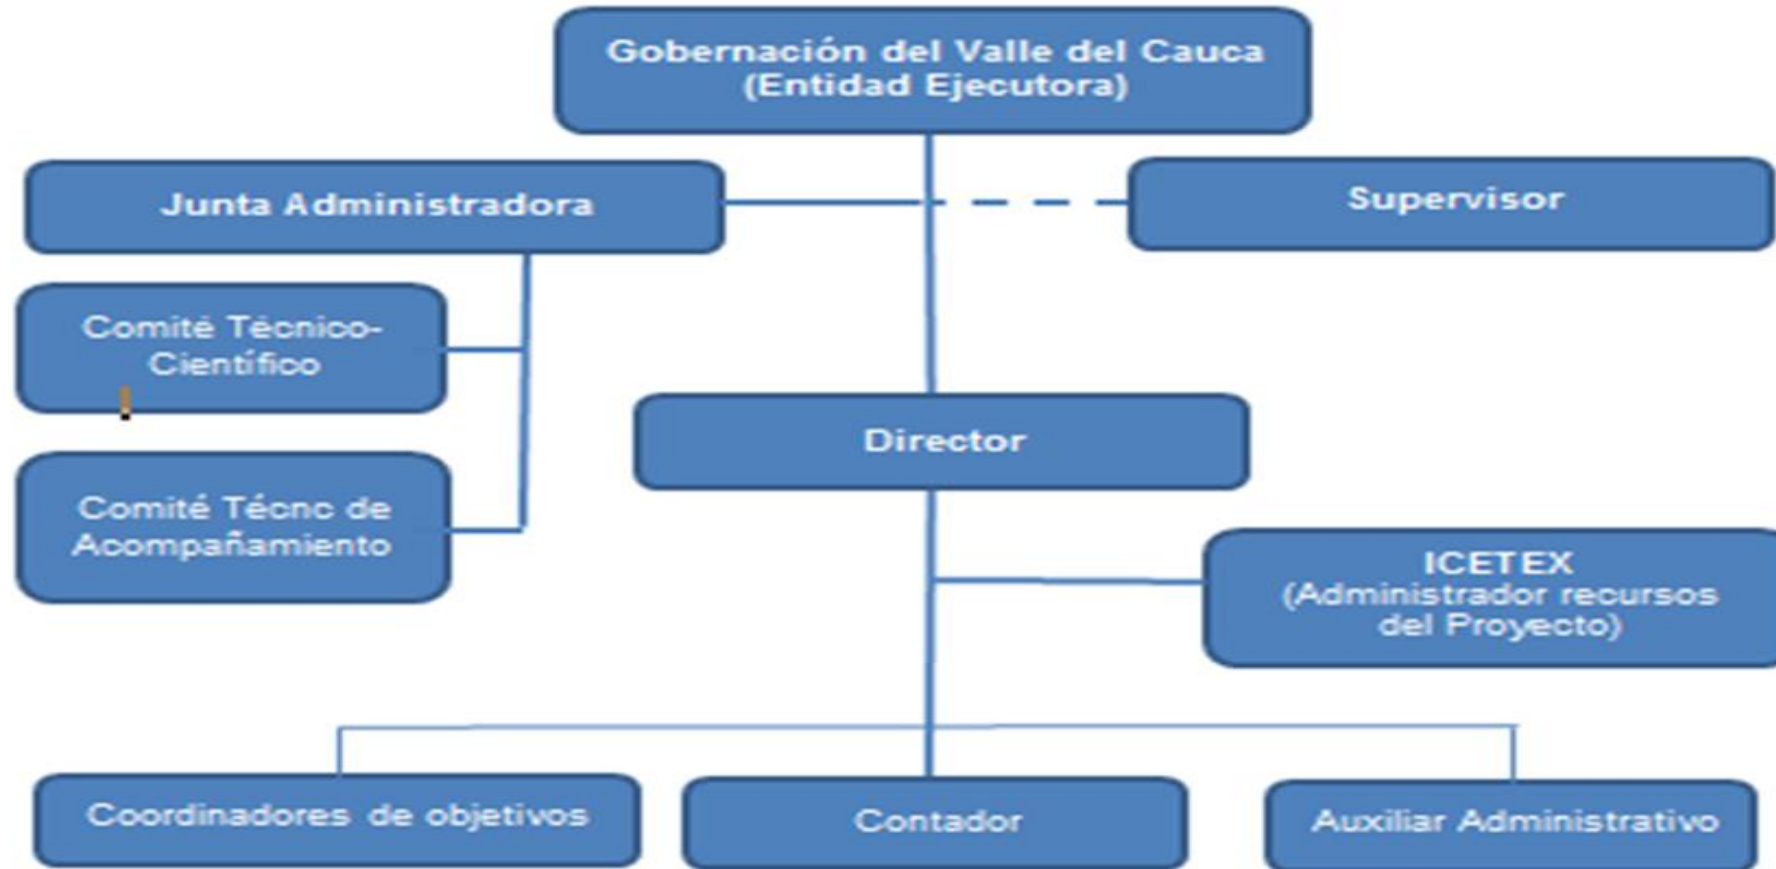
Gobernación del Valle del Cauca
(Entidad Ejecutora)

Junta Administradora

Supervisor

Comité Técnico-Científico

Comité Técnc de Acompañamiento

Director

ICETEX
(Administrador recursos del Proyecto)

Coordinadores de objetivos

Contador

Auxiliar Administrativo